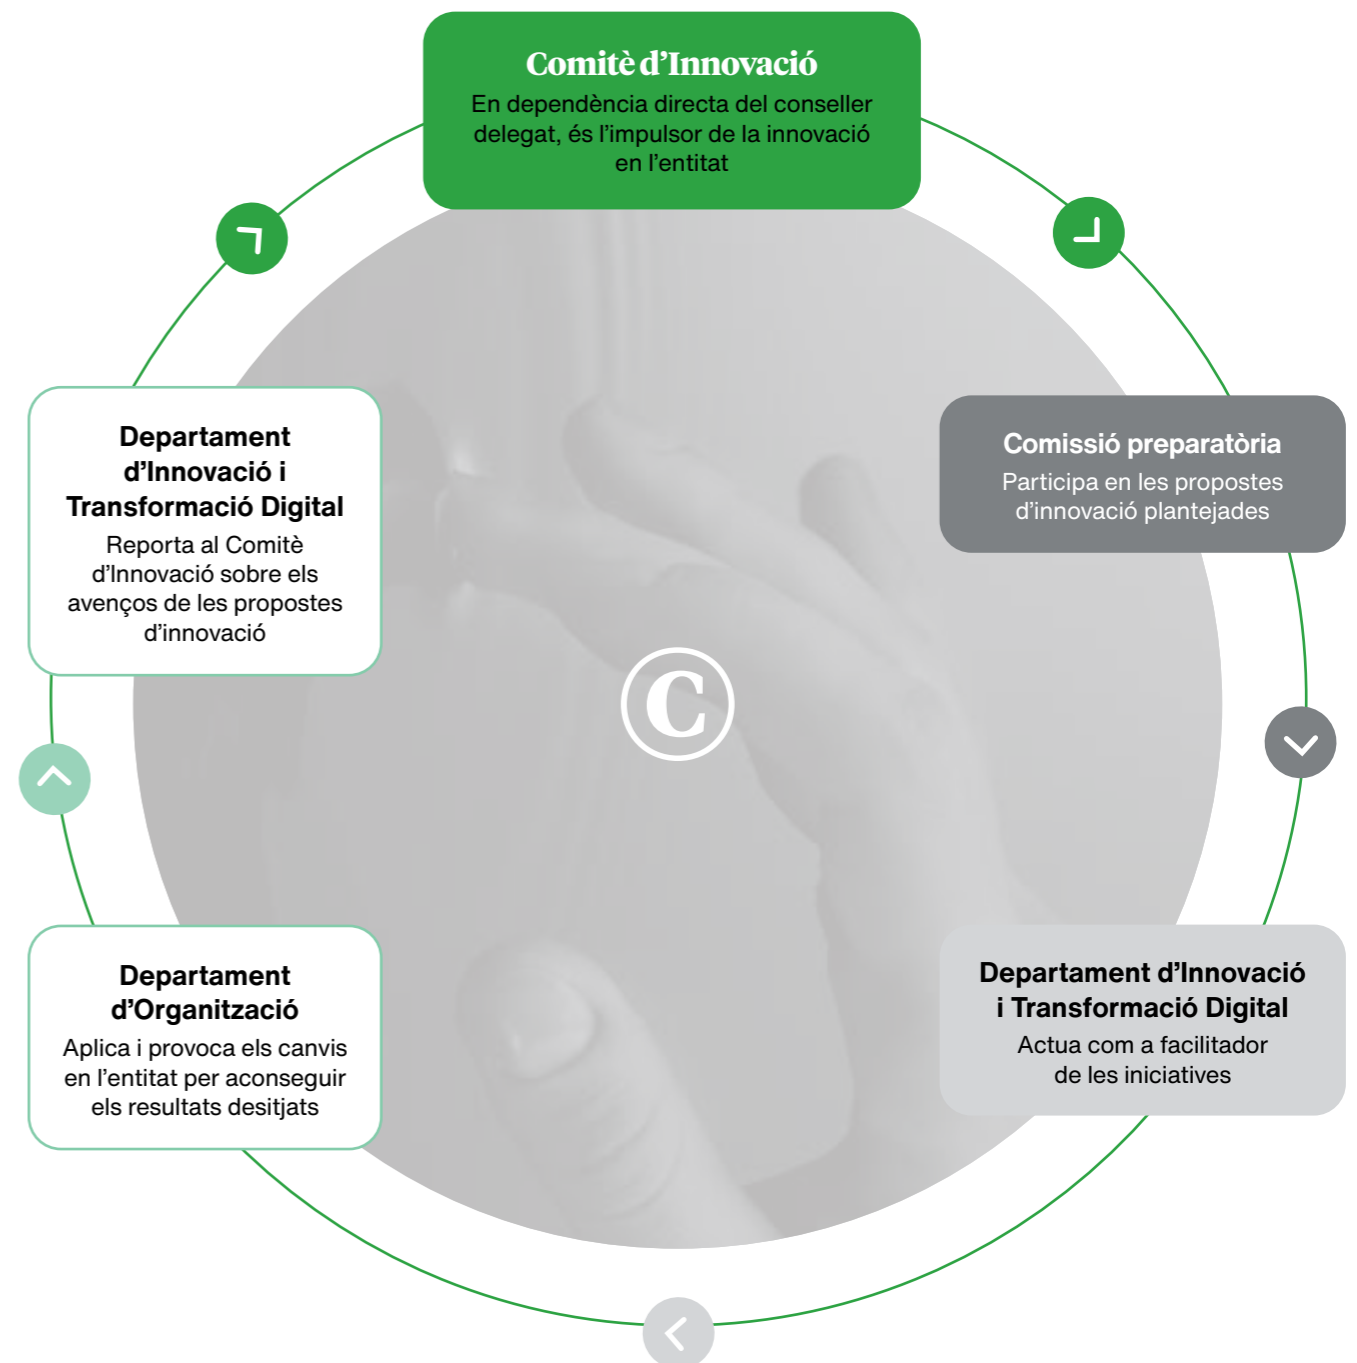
Comitè d'Innovació
En dependència directa del conseller delegat, és l'impulsor de la innovació en l'entitat

Comissió preparatòria
Participa en les propostes d'innovació plantejades

Departament d'Innovació i Transformació Digital
Actua com a facilitador de les iniciatives

Departament d'Organització
Aplica i provoca els canvis en l'entitat per aconseguir els resultats desitjats

Departament d'Innovació i Transformació Digital
Reporta al Comitè d'Innovació sobre els avenços de les propostes d'innovació